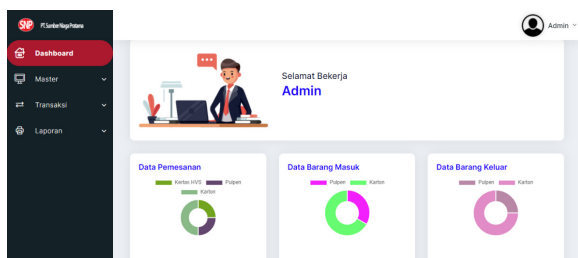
SNP PT.Sumber Niaga Pratama

Admin

Dashboard

Master

Transaksi

Laporan

Selamat Bekerja

Admin

Data Pemesanan

Kertas HVS Pulpen Karton

Data Barang Masuk

Pulpen Karton

Data Barang Keluar

Pulpen Karton